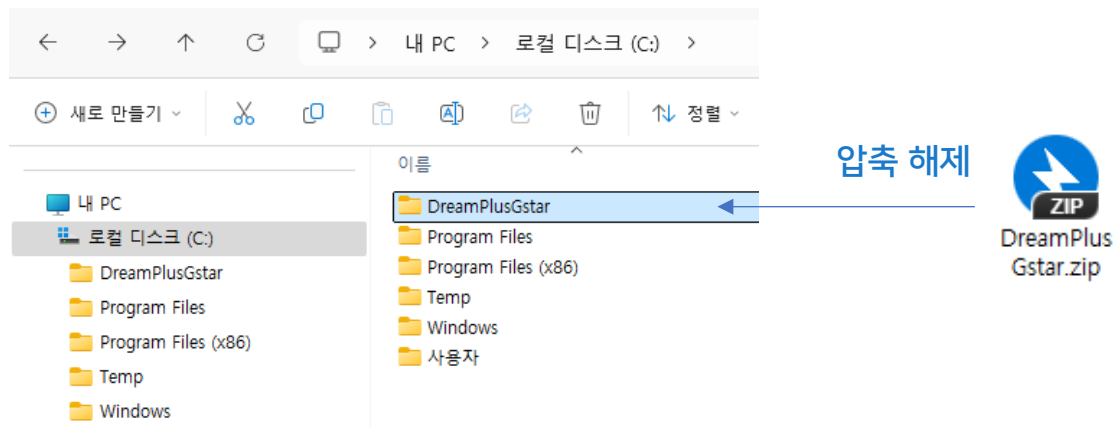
내 PC > 로컬 디스크 (C:) >

새로 만들기

정렬

이름

내 PC
로컬 디스크 (C:)
DreamPlusGstar
Program Files
Program Files (x86)
Temp
Windows

DreamPlusGstar
Program Files
Program Files (x86)
Temp
Windows
사용자

압축 해제

ZIP
DreamPlusGstar.zip